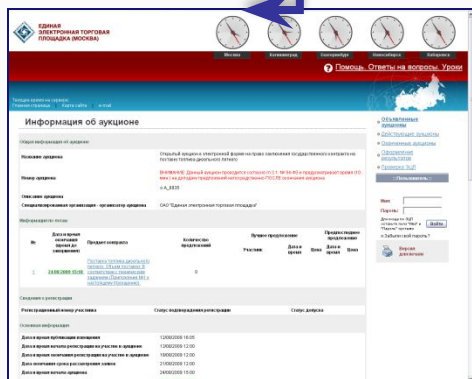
ЕДИНАЯ ЭЛЕКТРОННАЯ ТОРГОВАЯ ПЛОЩАДКА (МОСКВА)

Москва Калининград Екатеринбург Новосибирск Хабаровск

Помощь. Ответы на вопросы. Уроки

Информация об аукционе

Общая информация об аукционе

Название аукциона: Открытый аукцион в электронной форме на право заключения государственного контракта на поставку топлива дизельного летнего

Номер аукциона: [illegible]

Описание аукциона: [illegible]

Специализированная организация - организатор аукциона: ОАО "Единая электронная торговая площадка"

Информация по лотам

| № | Дата и время окончания срока подачи заявок | Предмет контракта | Количество предложений | Лучшее предложение: Участник | Дата и время | Цена | Предпоследнее предложение: Дата и время | Цена |
|---|---|---|---|---|---|---|---|---|
| 1 | 24/06/2009 15:00 | Поставка топлива дизельного летнего. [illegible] | 0 | | | | | |

Сведения о регистрации

Регистрационный номер участника | Статус подтверждения регистрации | Статус допуска

Основная информация

Дата и время публикации извещения: 12/06/2009 18:05
Дата и время начала регистрации на участие в аукционе: 13/06/2009 12:00
Дата и время окончания регистрации на участие в аукционе: 19/06/2009 12:00
Дата окончания срока рассмотрения заявок: 21/06/2009 12:00
Дата и время начала аукциона: 24/06/2009 15:00

Объявленные аукционы
Действующие аукционы
Завершенные аукционы
Опубликование результатов
Проверка ЭЦП

Пользователь
Имя:
Пароль:
Войти
Забыли свой пароль?
Версия для печати